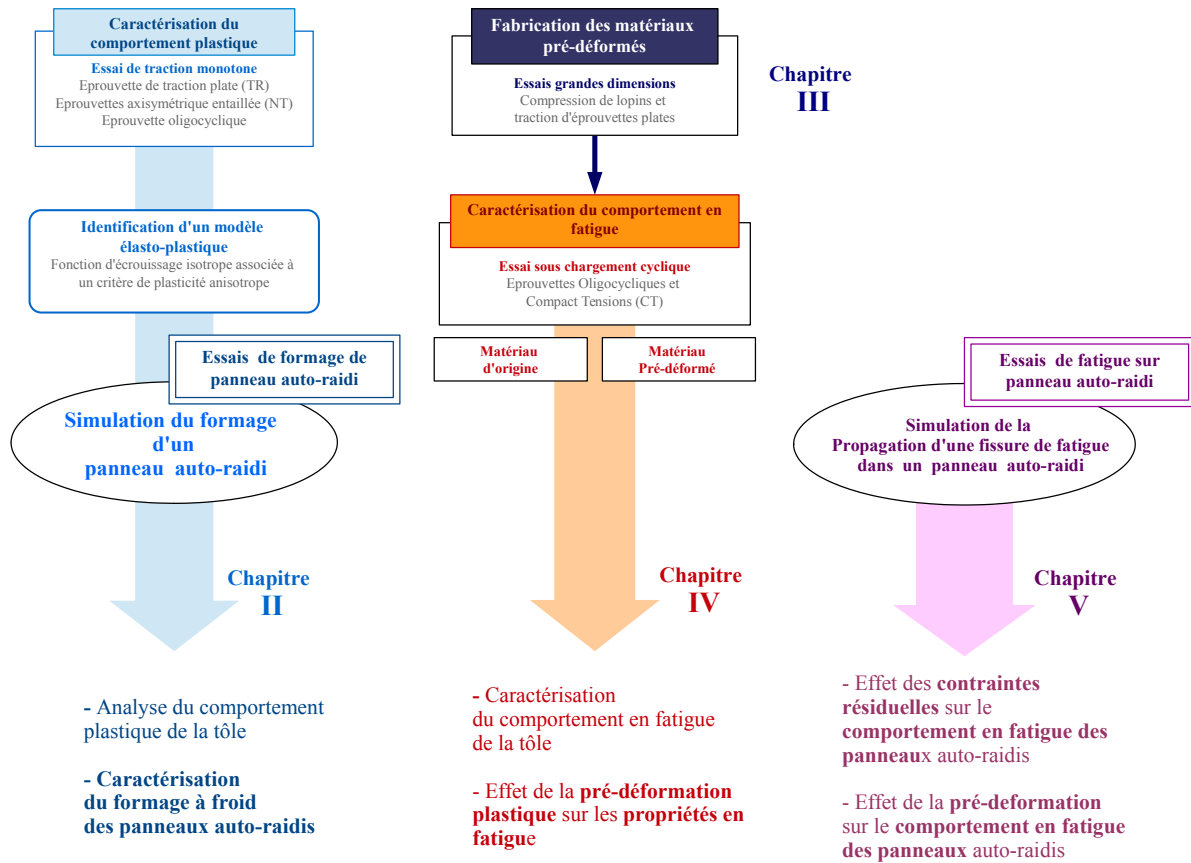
Caractérisation du comportement plastique

Essai de traction monotone
Eprouvette de traction plate (TR)
Eprouvettes axisymétrique entaillée (NT)
Eprouvette oligocyclique

Identification d'un modèle élasto-plastique
Fonction d'écrouissage isotrope associée à un critère de plasticité anisotrope

Essais de formage de panneau auto-raidi

Simulation du formage d'un panneau auto-raidi

Chapitre
II

- Analyse du comportement plastique de la tôle

- Caractérisation du formage à froid des panneaux auto-raidis

Fabrication des matériaux pré-déformés

Essais grandes dimensions
Compression de lopins et traction d'éprouvettes plates

Chapitre
III

Caractérisation du comportement en fatigue

Essai sous chargement cyclique
Eprouvettes Oligocycliques et Compact Tensions (CT)

Matériau d'origine

Matériau Pré-déformé

Chapitre
IV

- Caractérisation du comportement en fatigue de la tôle

- Effet de la pré-déformation plastique sur les propriétés en fatigue

Essais de fatigue sur panneau auto-raidi

Simulation de la Propagation d'une fissure de fatigue dans un panneau auto-raidi

Chapitre
V

- Effet des contraintes résiduelles sur le comportement en fatigue des panneaux auto-raidis

- Effet de la pré-deformation sur le comportement en fatigue des panneaux auto-raidis